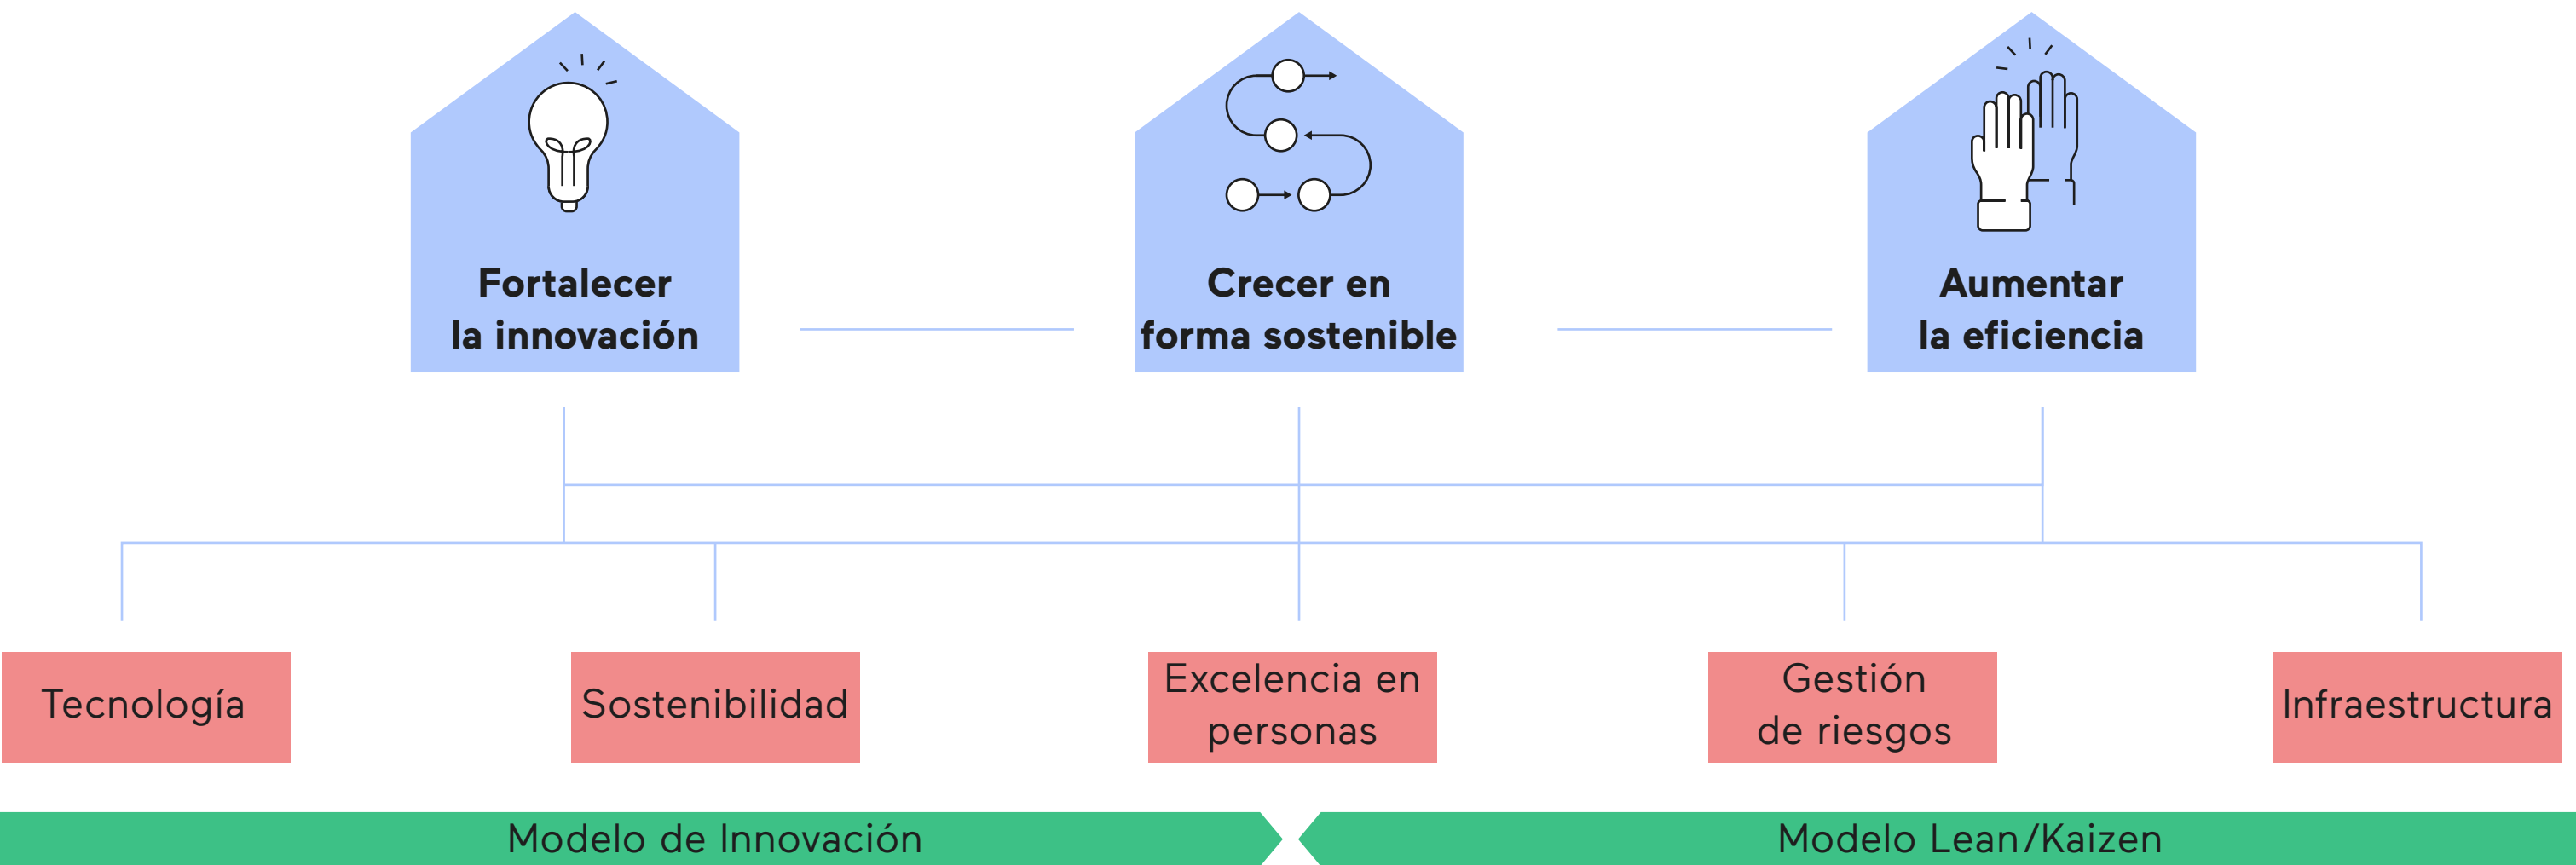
Fortalecer la innovación

Crecer en forma sostenible

Aumentar la eficiencia

Tecnología

Sostenibilidad

Excelencia en personas

Gestión de riesgos

Infraestructura

Modelo de Innovación

Modelo Lean/Kaizen